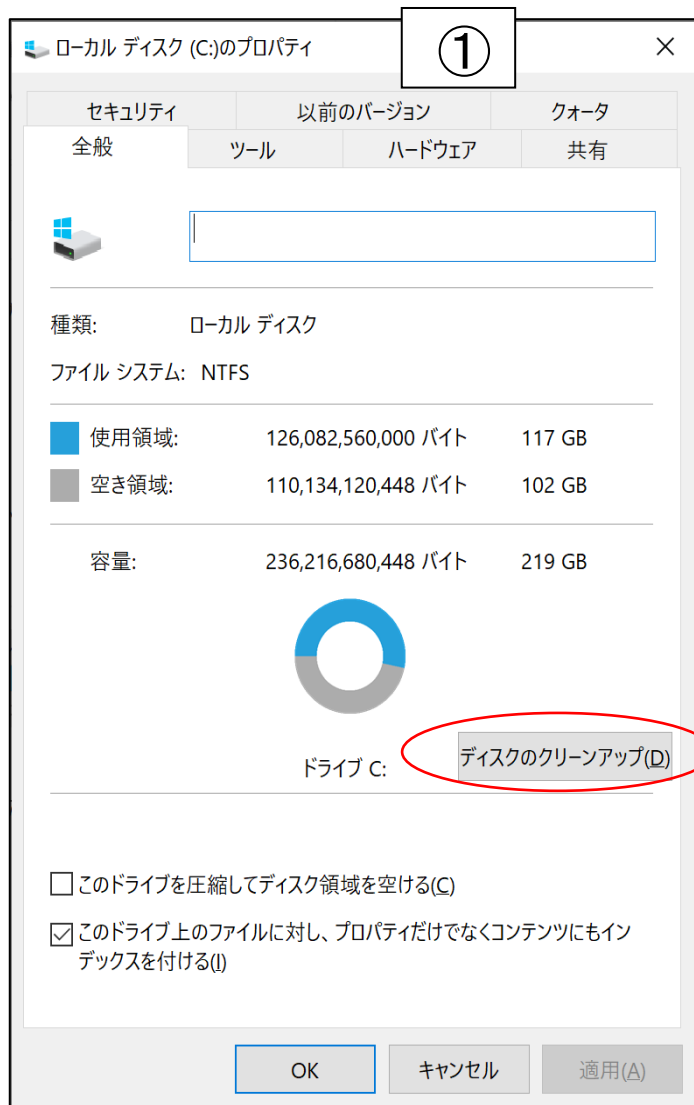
ローカル ディスク (C:)のプロパティ

①

×

セキュリティ | 以前のバージョン | クォータ
全般 | ツール | ハードウェア | 共有

種類: ローカル ディスク

ファイル システム: NTFS

使用領域: 126,082,560,000 バイト 117 GB

空き領域: 110,134,120,448 バイト 102 GB

容量: 236,216,680,448 バイト 219 GB

ドライブ C:

ディスクのクリーンアップ(D)

☐ このドライブを圧縮してディスク領域を空ける(C)

☑ このドライブ上のファイルに対し、プロパティだけでなくコンテンツにもインデックスを付ける(I)

OK キャンセル 適用(A)